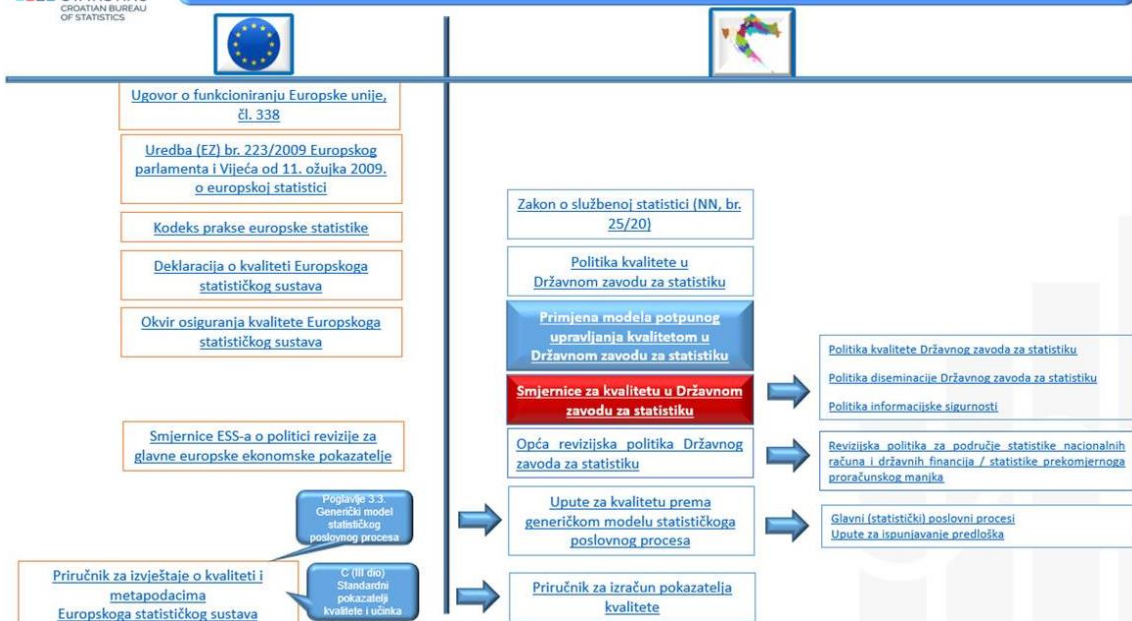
CROATIAN BUREAU OF STATISTICS

Ugovor o funkcioniranju Europske unije, čl. 338

Uredba (EZ) br. 223/2009 Europskog parlamenta i Vijeća od 11. ožujka 2009. o europskoj statistici

Kodeks prakse europske statistike

Deklaracija o kvaliteti Europskoga statističkog sustava

Okvir osiguranja kvalitete Europskoga statističkog sustava

Smjernice ESS-a o politici revizije za glavne europske ekonomske pokazatelje

Poglavlje 3.3. Generički model statističkog poslovnog procesa

Priručnik za izvještaje o kvaliteti i metapodacima Europskoga statističkog sustava

C (III dio) Standardni pokazatelji kvalitete i učinka

Zakon o službenoj statistici (NN, br. 25/20)

Politika kvalitete u Državnom zavodu za statistiku

Primjena modela potpunog upravljanja kvalitetom u Državnom zavodu za statistiku

Smjernice za kvalitetu u Državnom zavodu za statistiku

Opća revizijska politika Državnog zavoda za statistiku

Upute za kvalitetu prema generičkom modelu statističkoga poslovnog procesa

Priručnik za izračun pokazatelja kvalitete

Politika kvalitete Državnog zavoda za statistiku

Politika diseminacije Državnog zavoda za statistiku

Politika informacijske sigurnosti

Revizijska politika za područje statistike nacionalnih računa i državnih financija / statistike prekomjernoga proračunskog manjka

Glavni (statistički) poslovni procesi
Upute za ispunjavanje predloška